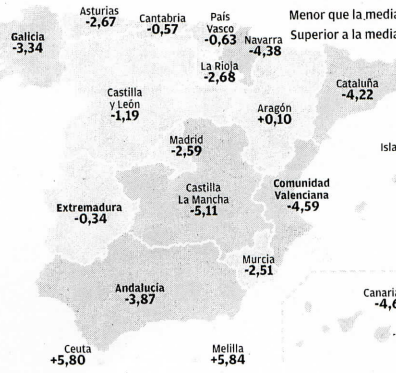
Asturias
-2,67

Cantabria
-0,57

País Vasco
-0,63

Menor que la media

Superior a la media

Galicia
-3,34

Navarra
-4,38

La Rioja
-2,68

Castilla y León
-1,19

Aragón
+0,10

Cataluña
-4,22

Isla

Madrid
-2,59

Extremadura
-0,34

Castilla La Mancha
-5,11

Comunidad Valenciana
-4,59

Murcia
-2,51

Andalucía
-3,87

Canaria
-4,6

Ceuta
+5,80

Melilla
+5,84